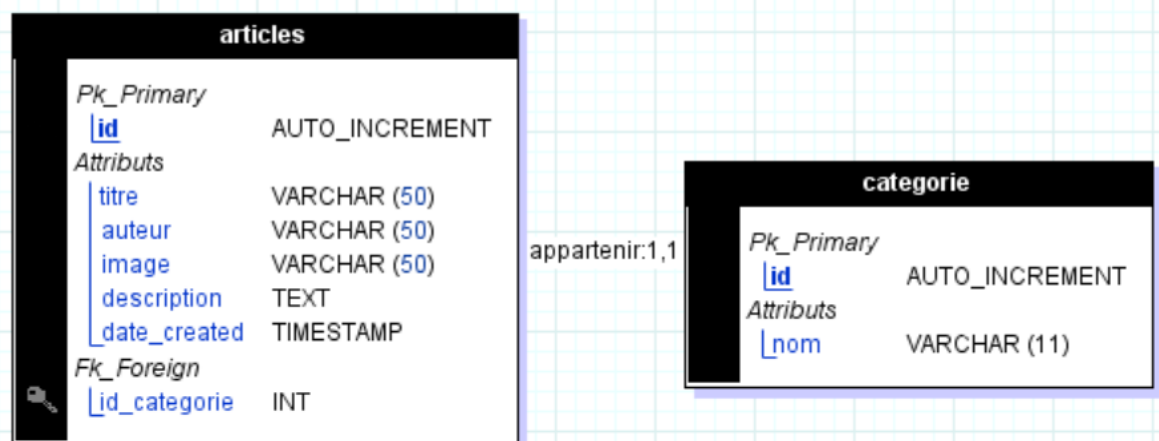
articles

Pk_Primary
id AUTO_INCREMENT
Attributs
titre VARCHAR (50)
auteur VARCHAR (50)
image VARCHAR (50)
description TEXT
date_created TIMESTAMP
Fk_Foreign
id_categorie INT

appartenir:1,1

categorie

Pk_Primary
id AUTO_INCREMENT
Attributs
nom VARCHAR (11)